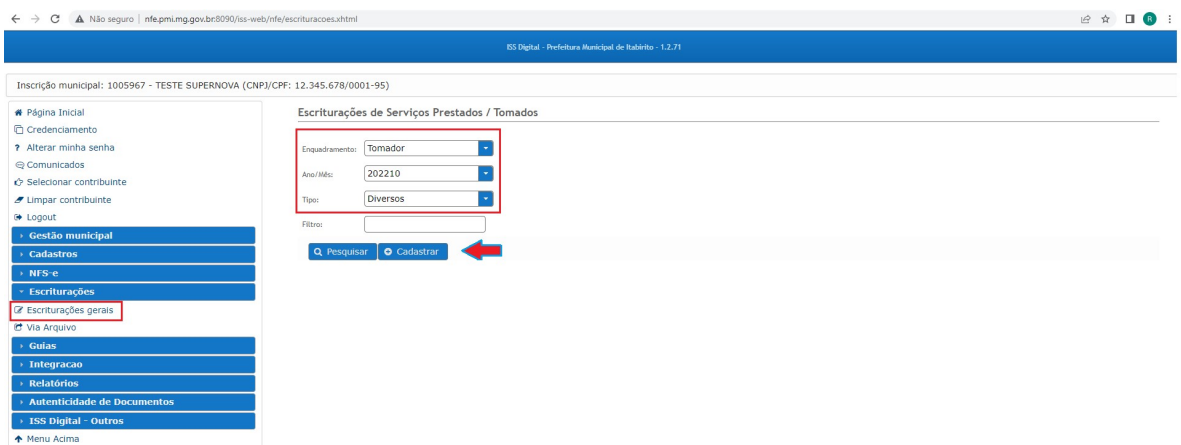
Não seguro | nfe.pmi.mg.gov.br:8090/iss-web/nfe/escrituracoes.xhtml

ISS Digital - Prefeitura Municipal de Itabirito - 1.2.71

Inscrição municipal: 1005967 - TESTE SUPERNOVA (CNPJ/CPF: 12.345.678/0001-95)

Página Inicial
Credenciamento
Alterar minha senha
Comunicados
Selecionar contribuinte
Limpar contribuinte
Logout
Gestão municipal
Cadastros
NFS-e
Escriturações
Escriturações gerais
Via Arquivo
Guias
Integracao
Relatórios
Autenticidade de Documentos
ISS Digital - Outros
Menu Acima

Escriturações de Serviços Prestados / Tomados

Enquadramento: Tomador
Ano/Mês: 202210
Tipo: Diversos
Filtro:

Pesquisar
Cadastrar